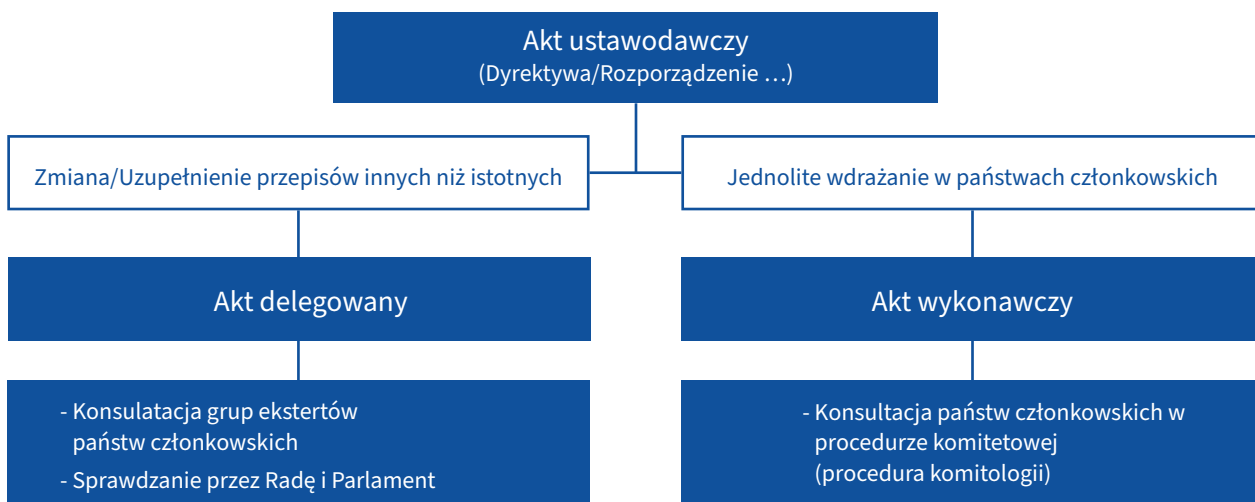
Akt ustawodawczy
(Dyrektywa/Rozporządzenie …)

Zmiana/Uzupełnienie przepisów innych niż istotnych

Jednolite wdrażanie w państwach członkowskich

Akt delegowany

Akt wykonawczy

- Konsulatacja grup ekstertów państw członkowskich
- Sprawdzanie przez Radę i Parlament

- Konsultacja państw członkowskich w procedurze komitetowej (procedura komitologii)